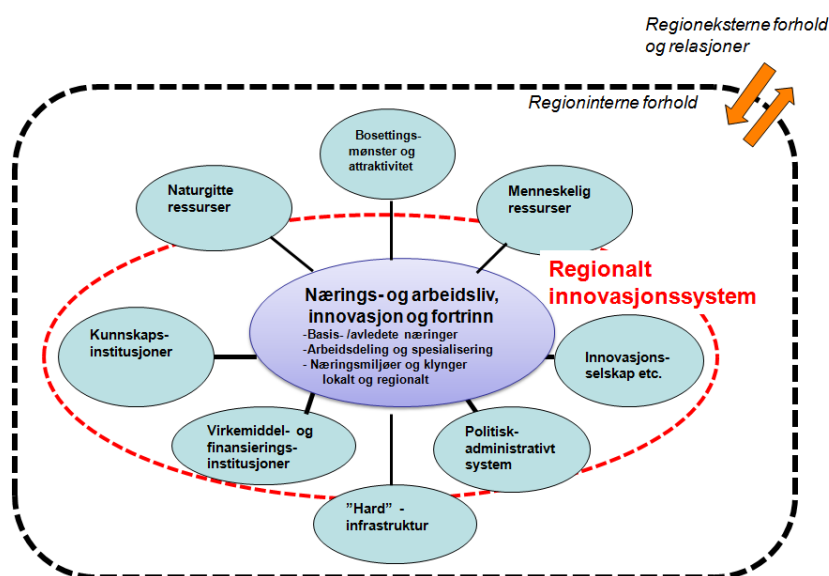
Regioneksterne forhold og relasjoner

Regioninterne forhold

Bosettings-mønster og attraktivitet

Naturgitte ressurser

Menneskelig ressurser

Regionalt innovasjonssystem

Nærings- og arbeidsliv, innovasjon og fortrinn
-Basis- /avledete næringer
-Arbeidsdeling og spesialisering
- Næringsmiljøer og klynger lokalt og regionalt

Kunnskaps-institusjoner

Innovasjons-selskap etc.

Virkemiddel- og finansierings-institusjoner

Politisk-administrativt system

"Hard" - infrastruktur